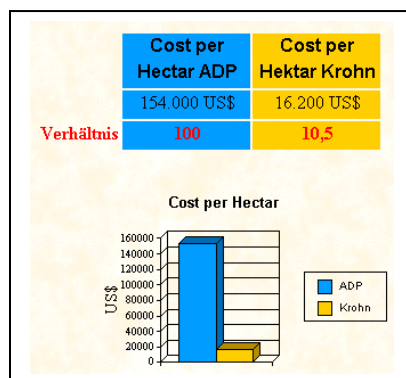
| | Cost per Hectar ADP | Cost per Hektar Krohn |
|---|---|---|
| | 154.000 US$ | 16.200 US$ |
| Verhältnis | 100 | 10,5 |

Cost per Hectar

US$

160000
140000
120000
100000
80000
60000
40000
20000
0

ADP
Krohn